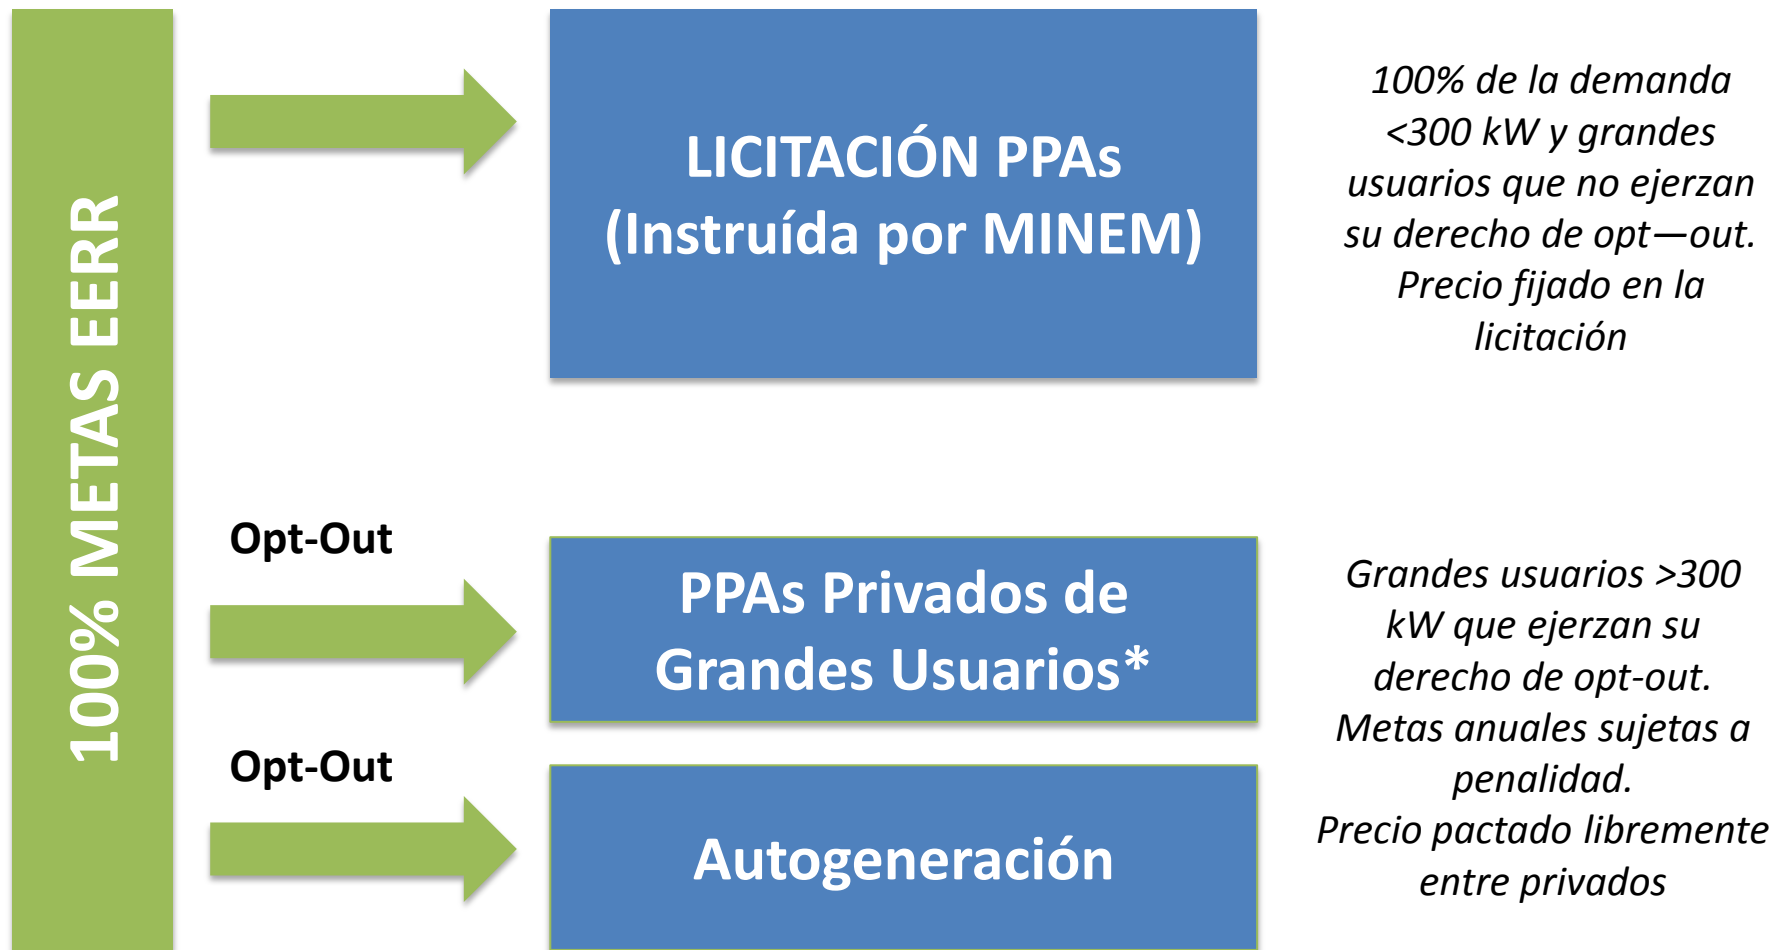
100% METAS EERR

LICITACIÓN PPAs (Instruída por MINEM)

100% de la demanda <300 kW y grandes usuarios que no ejerzan su derecho de opt—out. Precio fijado en la licitación

Opt-Out

PPAs Privados de Grandes Usuarios*

Opt-Out

Autogeneración

Grandes usuarios >300 kW que ejerzan su derecho de opt-out. Metas anuales sujetas a penalidad. Precio pactado libremente entre privados